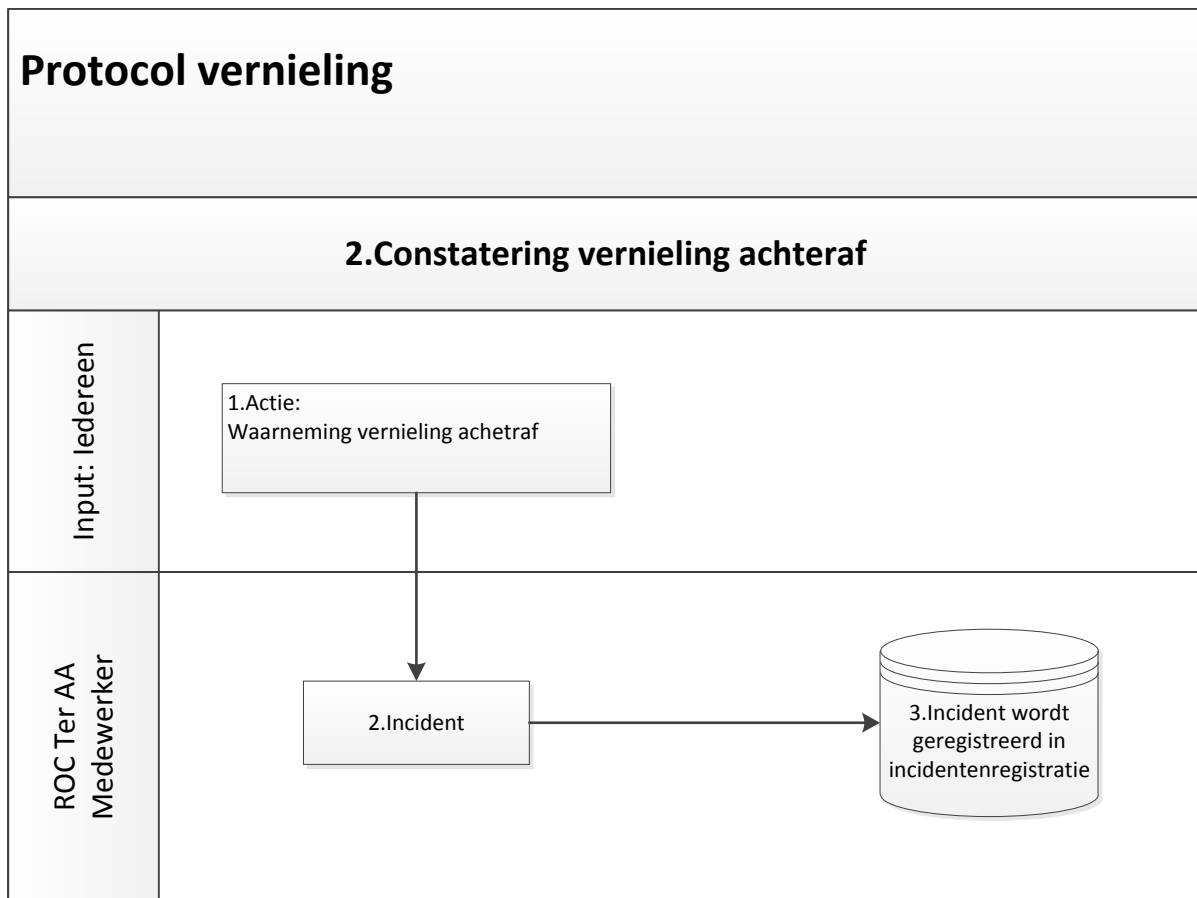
Protocol vernieling

2.Constatering vernieling achteraf

Input: Iedereen

1.Actie:
Waarneming vernieling achetraf

ROC Ter AA Medewerker

2.Incident

3.Incident wordt geregistreerd in incidentenregistratie